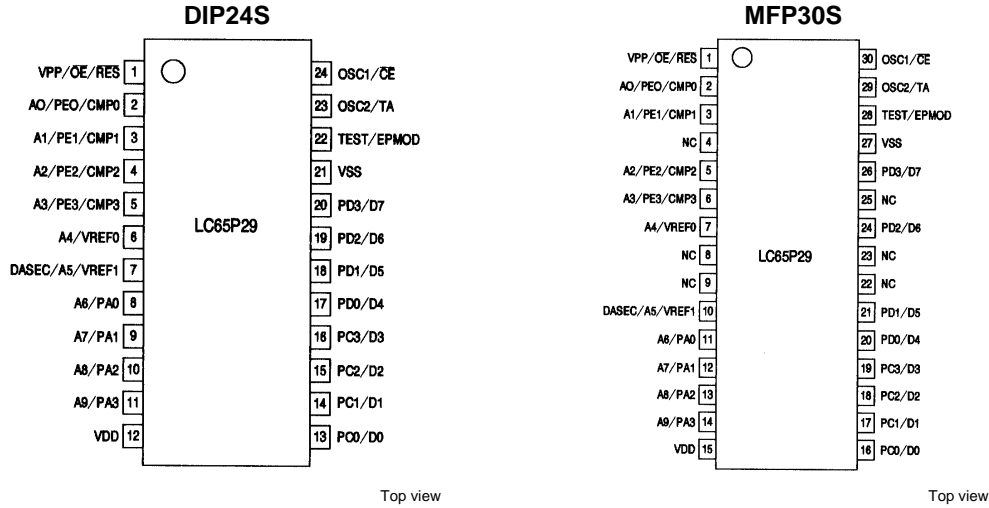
DIP24S

VPP/$\overline{OE}$/$\overline{RES}$ 1
AO/PEO/CMP0 2
A1/PE1/CMP1 3
A2/PE2/CMP2 4
A3/PE3/CMP3 5
A4/VREF0 6
DASEC/A5/VREF1 7
A6/PA0 8
A7/PA1 9
A8/PA2 10
A9/PA3 11
VDD 12

LC65P29

24 OSC1/$\overline{CE}$
23 OSC2/TA
22 TEST/EPMOD
21 VSS
20 PD3/D7
19 PD2/D6
18 PD1/D5
17 PD0/D4
16 PC3/D3
15 PC2/D2
14 PC1/D1
13 PC0/D0

Top view

MFP30S

VPP/$\overline{OE}$/$\overline{RES}$ 1
AO/PEO/CMP0 2
A1/PE1/CMP1 3
NC 4
A2/PE2/CMP2 5
A3/PE3/CMP3 6
A4/VREF0 7
NC 8
NC 9
DASEC/A5/VREF1 10
A6/PA0 11
A7/PA1 12
A8/PA2 13
A9/PA3 14
VDD 15

LC65P29

30 OSC1/$\overline{CE}$
29 OSC2/TA
28 TEST/EPMOD
27 VSS
26 PD3/D7
25 NC
24 PD2/D6
23 NC
22 NC
21 PD1/D5
20 PD0/D4
19 PC3/D3
18 PC2/D2
17 PC1/D1
16 PC0/D0

Top view